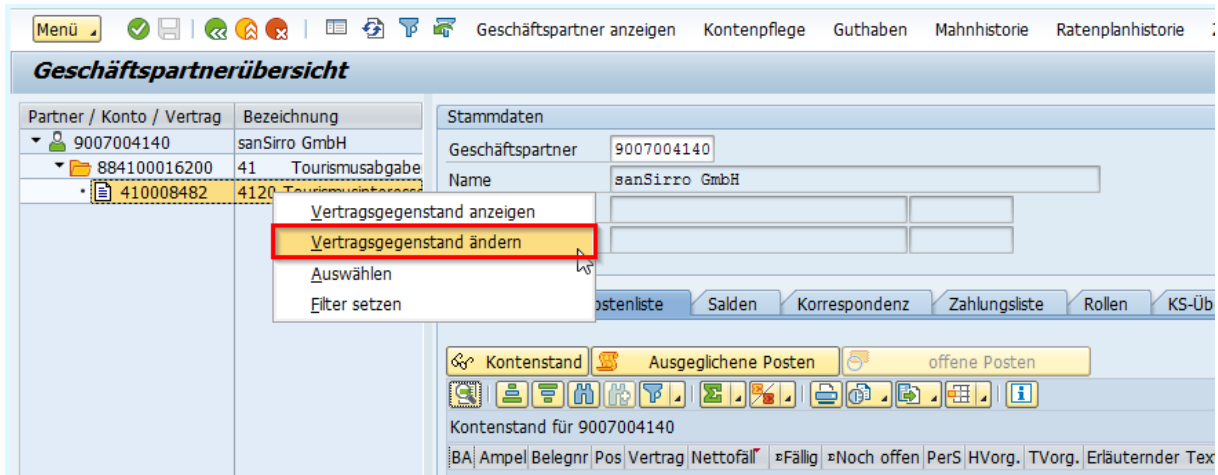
Menü | Geschäftspartner anzeigen | Kontenpflege | Guthaben | Mahnhistorie | Ratenplanhistorie

Geschäftspartnerübersicht

| Partner / Konto / Vertrag | Bezeichnung |
|---|---|
| 9007004140 | sanSirro GmbH |
| 884100016200 | 41 Tourismusabgaben |
| 410008482 | 4120 Tourismusinteress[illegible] |

Vertragsgegenstand anzeigen
Vertragsgegenstand ändern
Auswählen
Filter setzen

Stammdaten
Geschäftspartner 9007004140
Name sanSirro GmbH

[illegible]ostenliste | Salden | Korrespondenz | Zahlungsliste | Rollen | KS-Üb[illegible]

Kontenstand | Ausgeglichene Posten | offene Posten

Kontenstand für 9007004140

| BA | Ampel | Belegnr | Pos | Vertrag | Nettofäl | Fällig | Noch offen | PerS | HVorg. | TVorg. | Erläuternder Tex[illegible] |
|---|---|---|---|---|---|---|---|---|---|---|---|